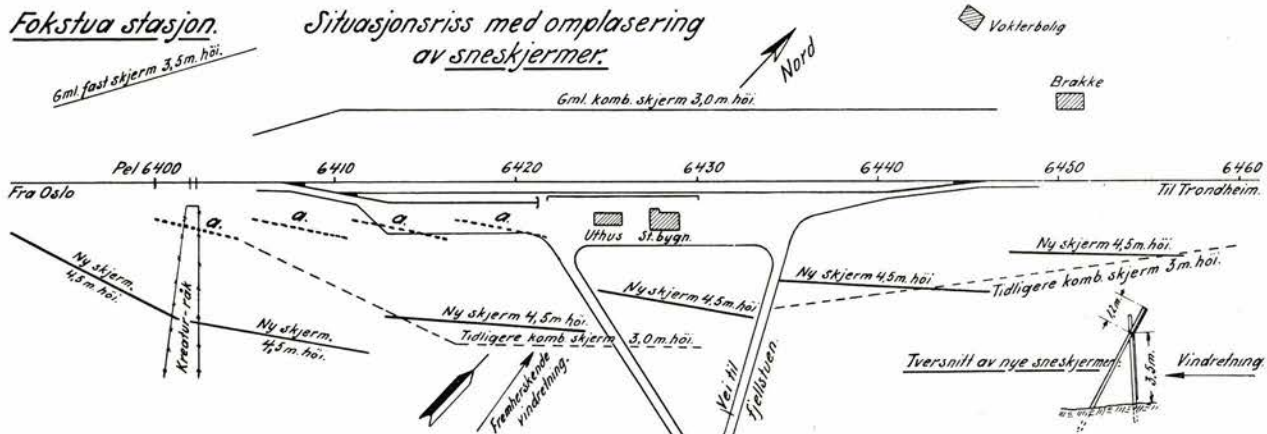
Fokstua stasjon.

Situasjonsriss med omplasering av sneskjermer.

Vokterbolig

Gml. fast skjerm 3,5 m. höi.

Nord

Brakke

Gml. komb. skjerm 3,0 m. höi.

Pel 6400

6410

6420

6430

6440

6450

6460

Fra Oslo

Til Trondheim.

a.

a.

a.

a.

Uthus

St. bygn.

Ny skjerm 4,5 m. höi.

Ny skjerm 4,5 m. höi.

Tidligere komb. skjerm 3 m. höi.

Ny skjerm 4,5 m. höi.

Ny skjerm. 4,5 m. höi.

Kreatur-råk

Ny skjerm. 4,5 m. höi.

Ny skjerm 4,5 m. höi.

Tidligere komb. skjerm 3,0 m. höi.

Fremherskende vindretning.

Vei til fjellstuen.

1,2 m

3,5 m.

Tversnitt av nye sneskjermer.

Vindretning.

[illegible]